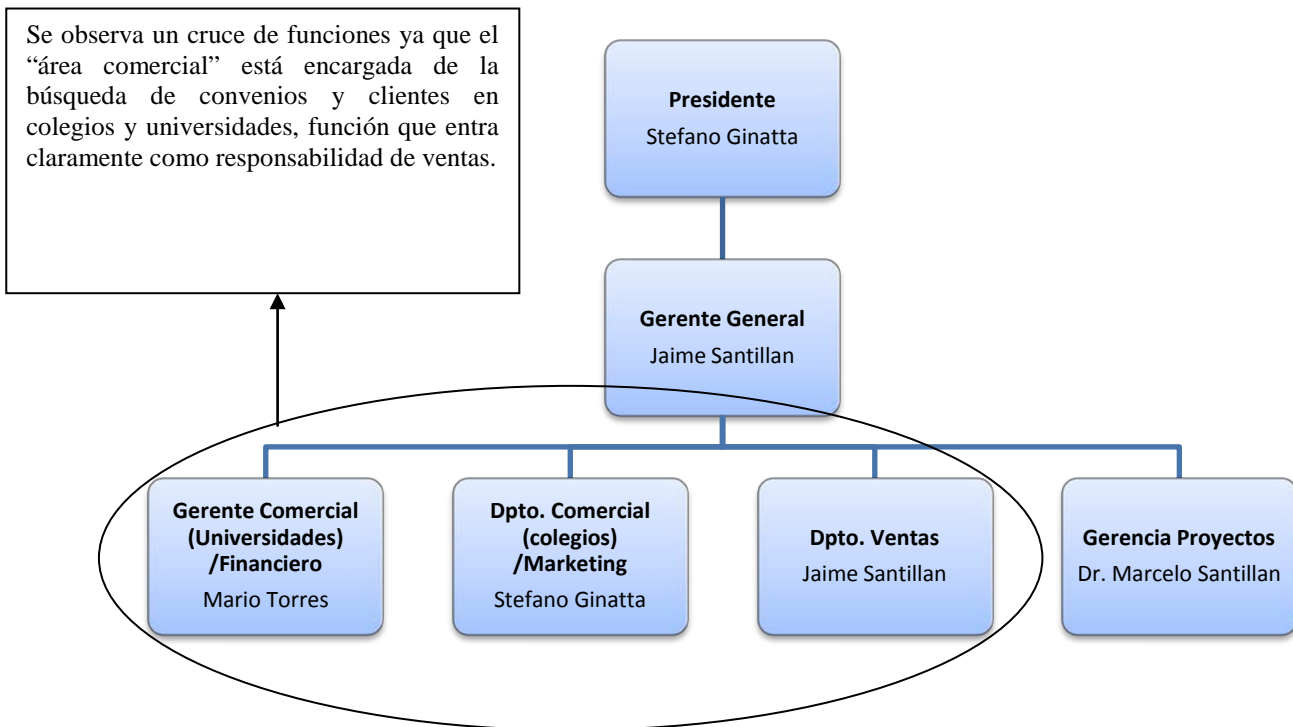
Se observa un cruce de funciones ya que el “área comercial” está encargada de la búsqueda de convenios y clientes en colegios y universidades, función que entra claramente como responsabilidad de ventas.

**Presidente**
Stefano Ginatta

**Gerente General**
Jaime Santillan

**Gerente Comercial (Universidades) /Financiero**
Mario Torres

**Dpto. Comercial (colegios) /Marketing**
Stefano Ginatta

**Dpto. Ventas**
Jaime Santillan

**Gerencia Proyectos**
Dr. Marcelo Santillan